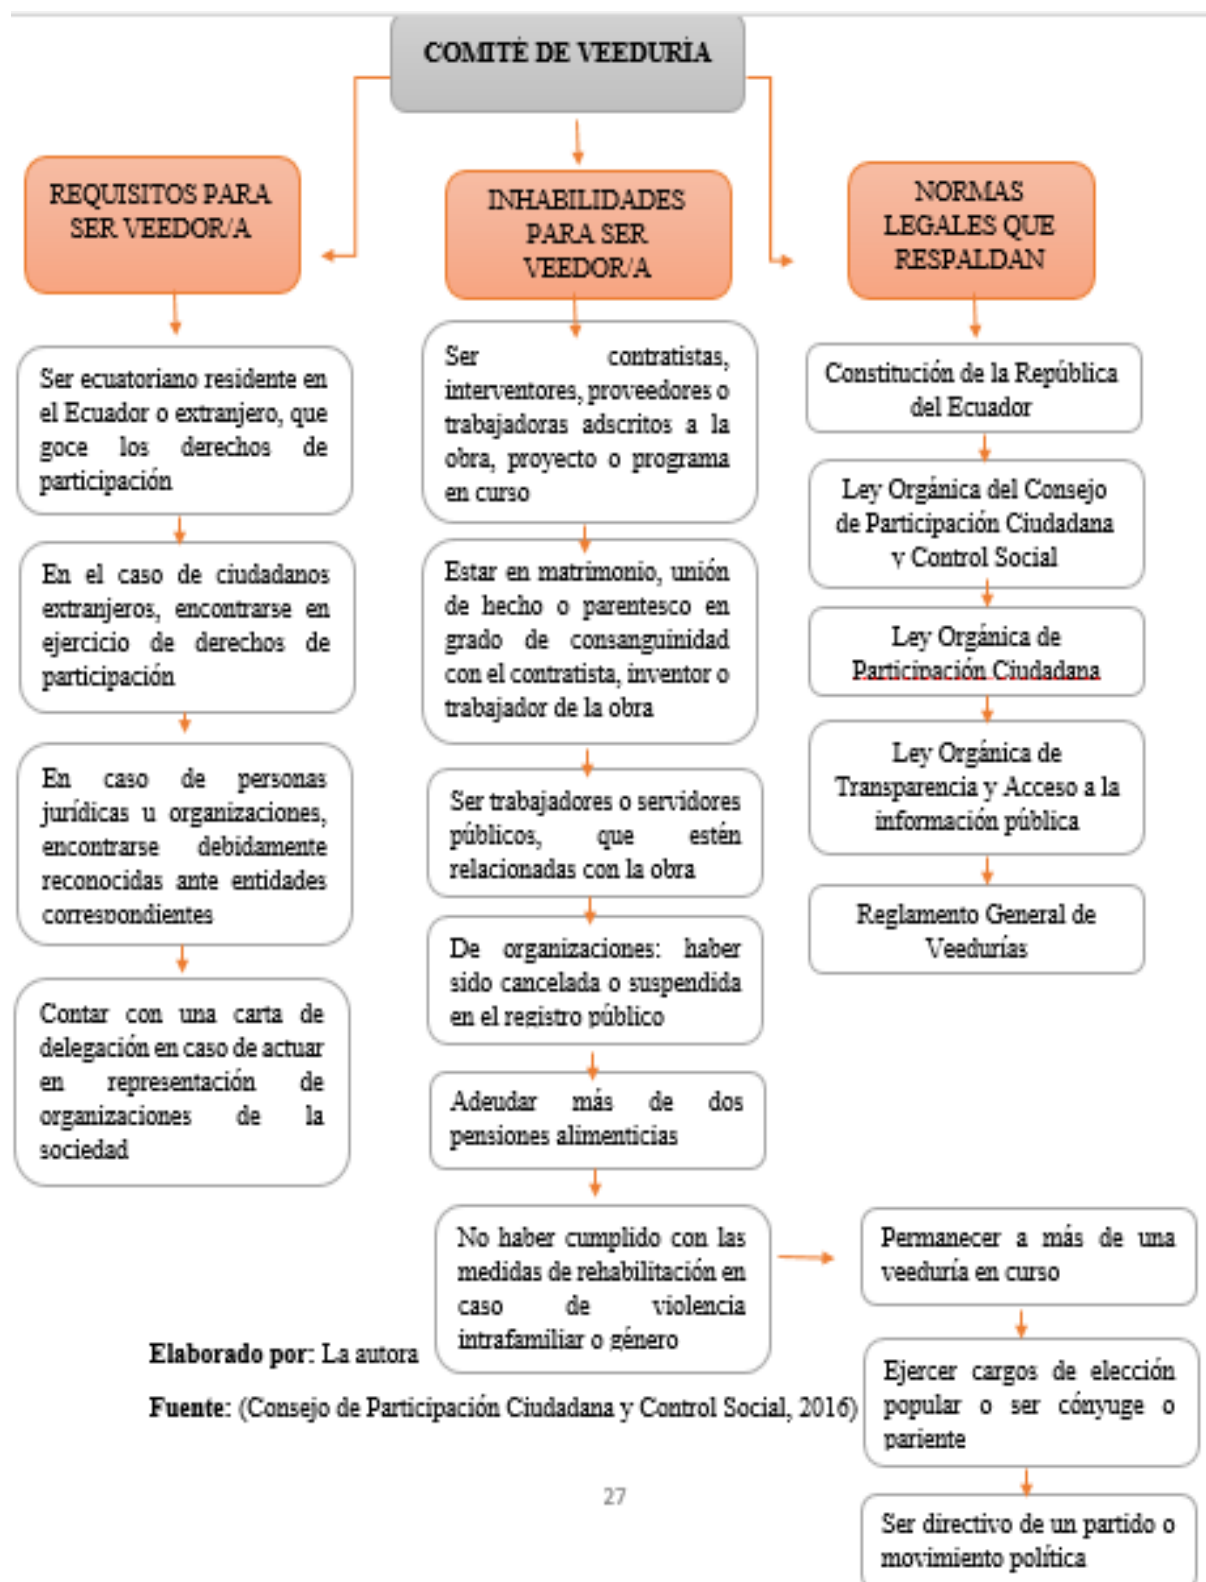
COMITÉ DE VEEDURÍA

REQUISITOS PARA SER VEEDOR/A

Ser ecuatoriano residente en el Ecuador o extranjero, que goce los derechos de participación

En el caso de ciudadanos extranjeros, encontrarse en ejercicio de derechos de participación

En caso de personas jurídicas u organizaciones, encontrarse debidamente reconocidas ante entidades correspondientes

Contar con una carta de delegación en caso de actuar en representación de organizaciones de la sociedad

INHABILIDADES PARA SER VEEDOR/A

Ser contratistas, interventores, proveedores o trabajadoras adscritos a la obra, proyecto o programa en curso

Estar en matrimonio, unión de hecho o parentesco en grado de consanguinidad con el contratista, inventor o trabajador de la obra

Ser trabajadores o servidores públicos, que estén relacionadas con la obra

De organizaciones: haber sido cancelada o suspendida en el registro público

Adeudar más de dos pensiones alimenticias

No haber cumplido con las medidas de rehabilitación en caso de violencia intrafamiliar o género

Permanecer a más de una veeduría en curso

Ejercer cargos de elección popular o ser cónyuge o pariente

Ser directivo de un partido o movimiento política

NORMAS LEGALES QUE RESPALDAN

Constitución de la República del Ecuador

Ley Orgánica del Consejo de Participación Ciudadana y Control Social

Ley Orgánica de Participación Ciudadana

Ley Orgánica de Transparencia y Acceso a la información pública

Reglamento General de Veedurías

Elaborado por: La autora

Fuente: (Consejo de Participación Ciudadana y Control Social, 2016)

27